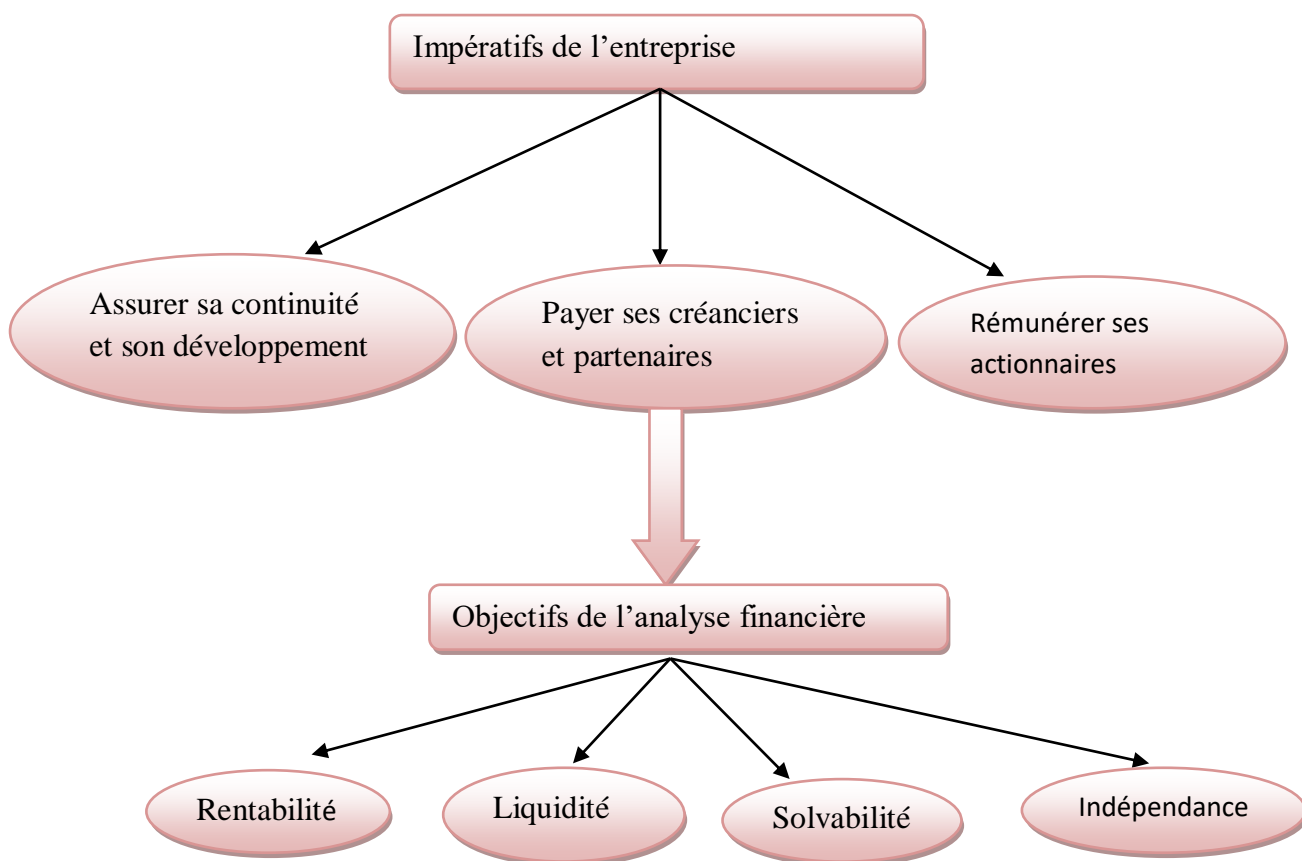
Impératifs de l'entreprise

Assurer sa continuité et son développement

Payer ses créanciers et partenaires

Rémunérer ses actionnaires

Objectifs de l'analyse financière

Rentabilité

Liquidité

Solvabilité

Indépendance